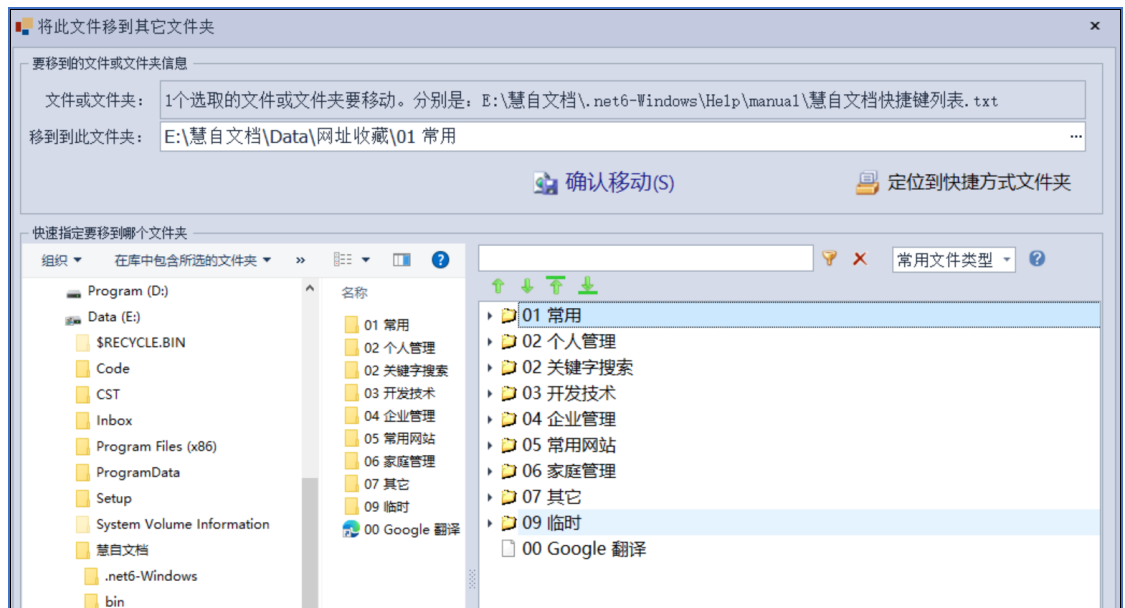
将此文件移到其它文件夹

×

要移到的文件或文件夹信息

文件或文件夹：1个选取的文件或文件夹要移动。分别是：E:\慧自文档\.net6-Windows\Help\manual\慧自文档快捷键列表.txt

移到到此文件夹：E:\慧自文档\Data\网址收藏\01 常用

确认移动(S)

定位到快捷方式文件夹

快速指定要移到哪个文件夹

组织 ▾ 在库中包含所选的文件夹 ▾ »

常用文件类型

Program (D:)
Data (E:)
$RECYCLE.BIN
Code
CST
Inbox
Program Files (x86)
ProgramData
Setup
System Volume Information
慧自文档
.net6-Windows
bin

名称
01 常用
02 个人管理
02 关键字搜索
03 开发技术
04 企业管理
05 常用网站
06 家庭管理
07 其它
09 临时
00 Google 翻译

01 常用
02 个人管理
02 关键字搜索
03 开发技术
04 企业管理
05 常用网站
06 家庭管理
07 其它
09 临时
00 Google 翻译